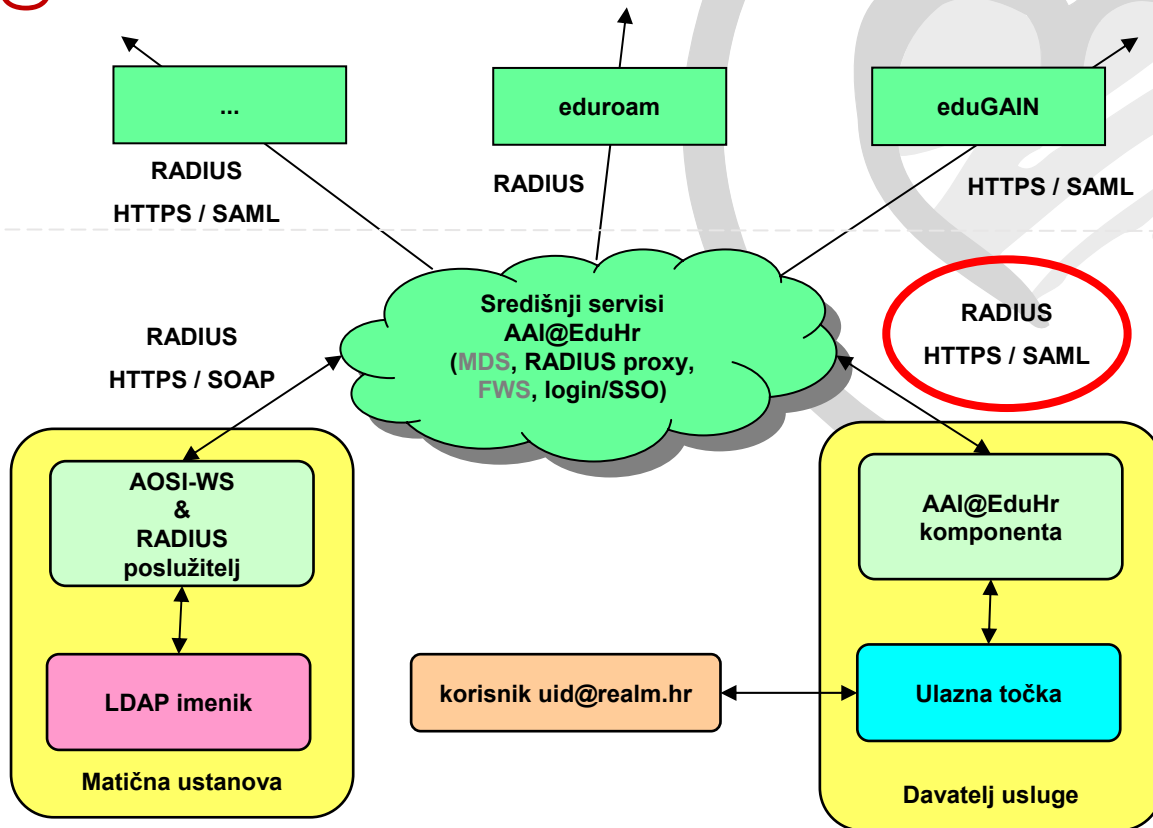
...

eduroam

eduGAIN

RADIUS

HTTPS / SAML

RADIUS

HTTPS / SAML

Središnji servisi AAI@EduHr (MDS, RADIUS proxy, FWS, login/SSO)

RADIUS

HTTPS / SOAP

RADIUS

HTTPS / SAML

AOSI-WS & RADIUS poslužitelj

LDAP imenik

Matična ustanova

korisnik uid@realm.hr

AAI@EduHr komponenta

Ulazna točka

Davatelj usluge